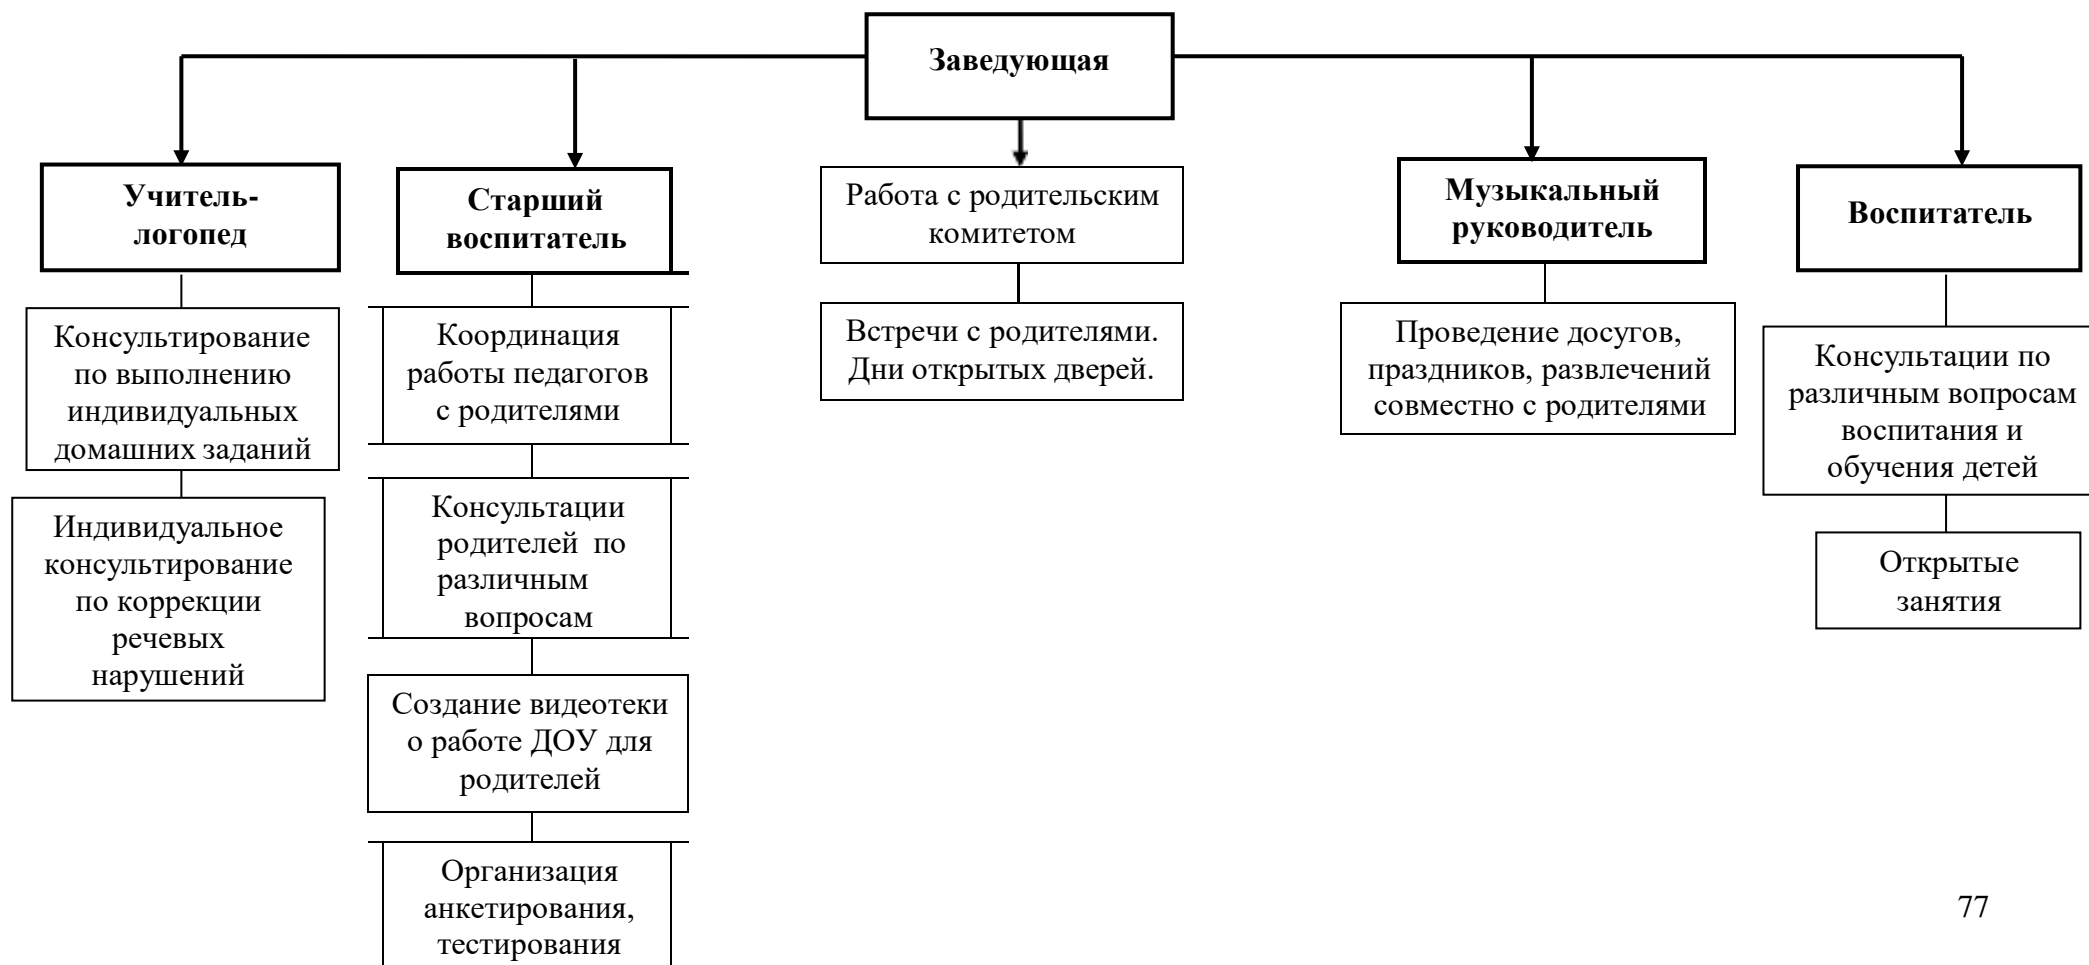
Заведующая

Учитель-логопед

Консультирование по выполнению индивидуальных домашних заданий

Индивидуальное консультирование по коррекции речевых нарушений

Старший воспитатель

Координация работы педагогов с родителями

Консультации родителей по различным вопросам

Создание видеотеки о работе ДОУ для родителей

Организация анкетирования, тестирования

Работа с родительским комитетом

Встречи с родителями. Дни открытых дверей.

Музыкальный руководитель

Проведение досугов, праздников, развлечений совместно с родителями

Воспитатель

Консультации по различным вопросам воспитания и обучения детей

Открытые занятия

77